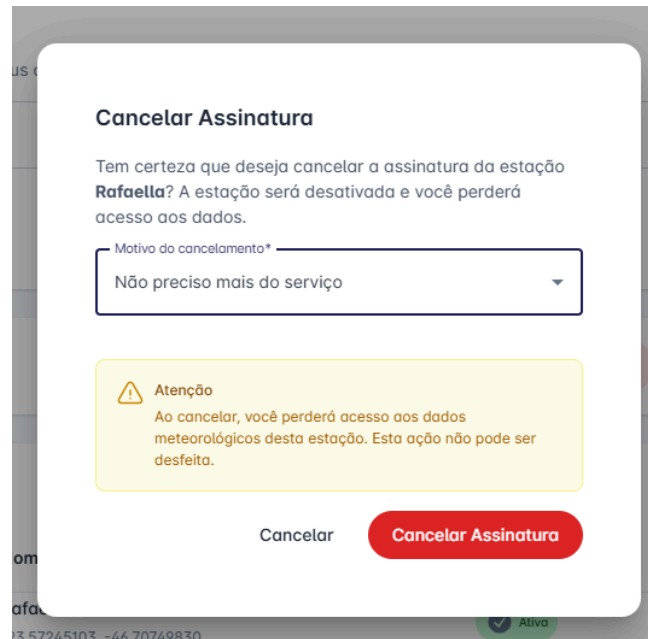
us c

Cancelar Assinatura

Tem certeza que deseja cancelar a assinatura da estação **Rafaella**? A estação será desativada e você perderá acesso aos dados.

Motivo do cancelamento*

Não preciso mais do serviço

Atenção

Ao cancelar, você perderá acesso aos dados meteorológicos desta estação. Esta ação não pode ser desfeita.

Cancelar

Cancelar Assinatura

om

afa

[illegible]3.57245103, -46.70749830

Ativa